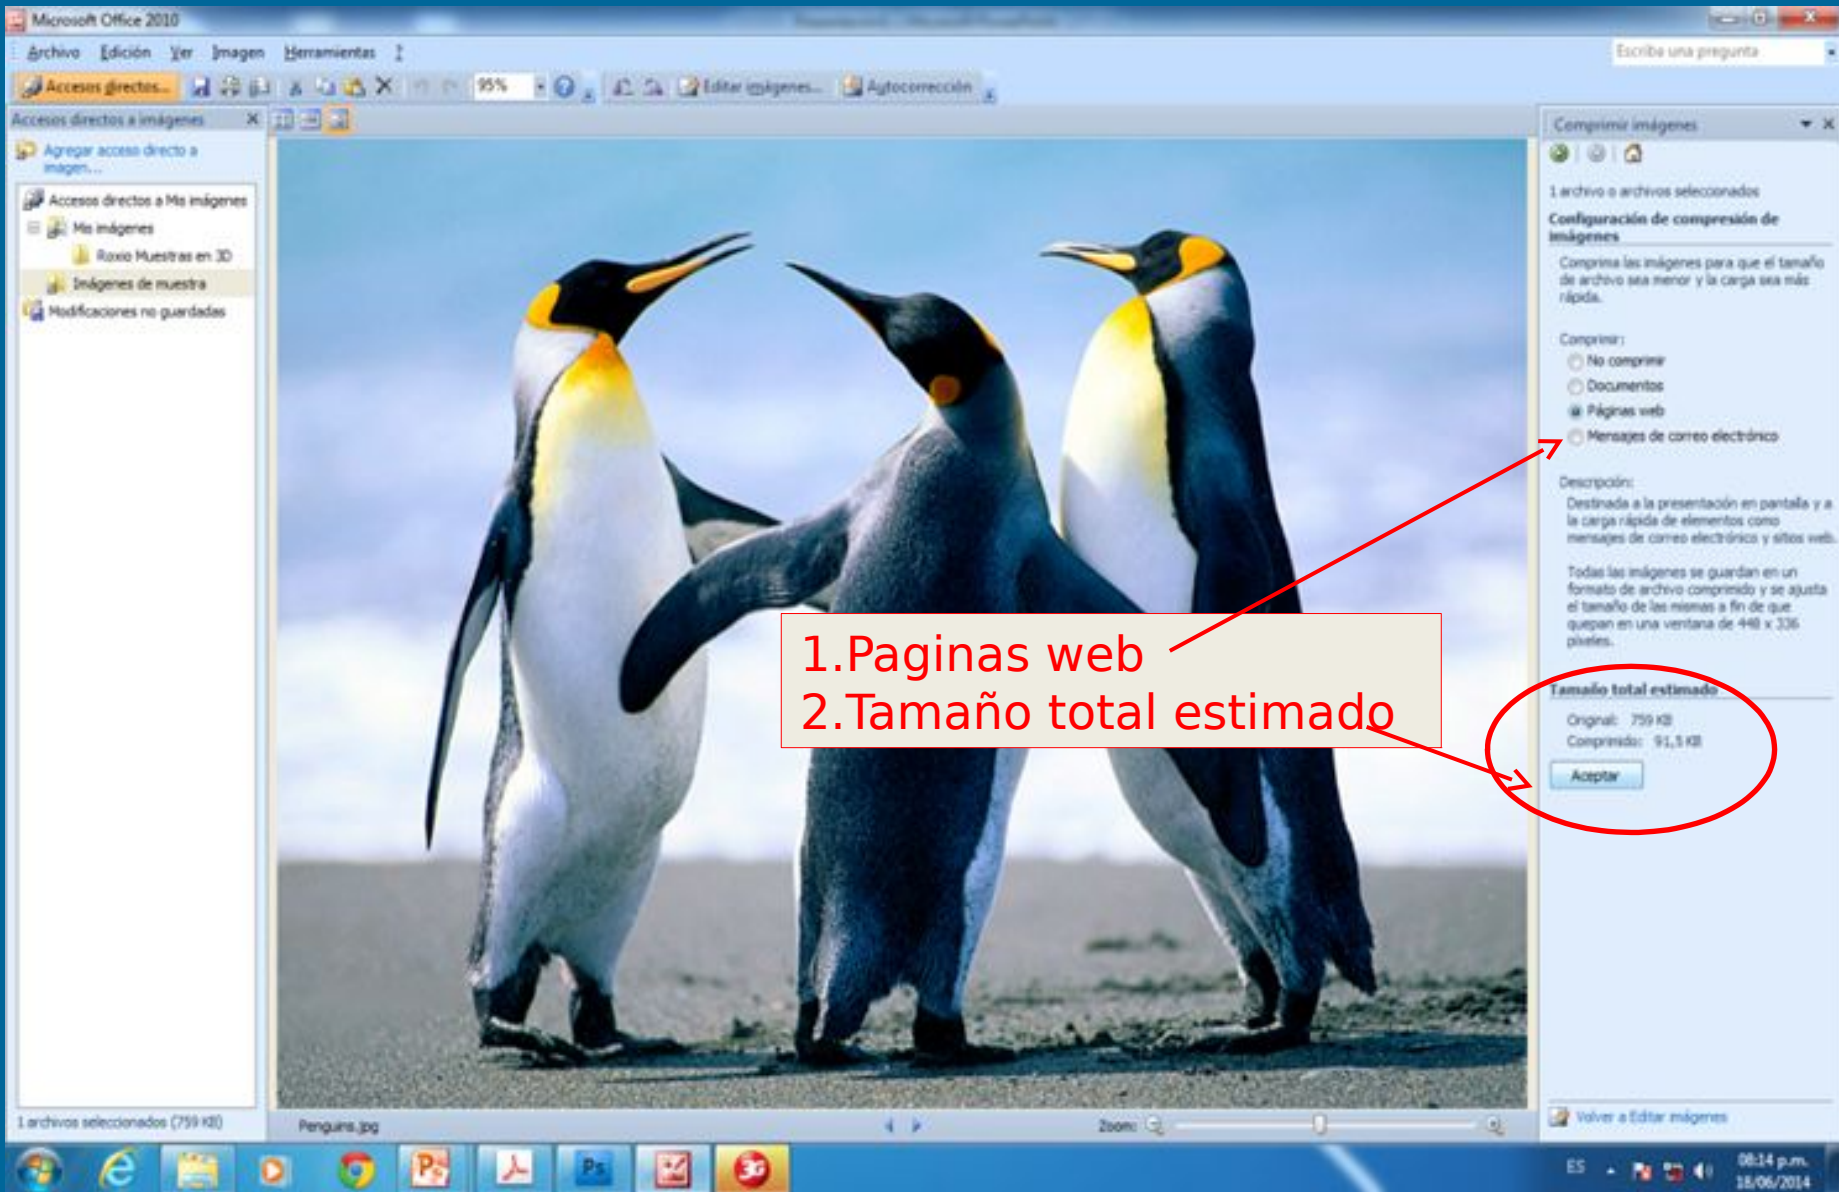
Microsoft Office 2010

Archivo Edición Ver Imagen Herramientas ?

Escriba una pregunta

Accesos directos... 95% Editar imágenes... Autocorrección

Accesos directos a imágenes

Agregar acceso directo a imagen...

Accesos directos a Mis imágenes
Mis imágenes
Roxio Muestras en 3D
Imágenes de muestra
Modificaciones no guardadas

1 archivos seleccionados (759 KB)

Penguins.jpg

Zoom:

Comprimir imágenes

1 archivo o archivos seleccionados

Configuración de compresión de imágenes

Comprima las imágenes para que el tamaño de archivo sea menor y la carga sea más rápida.

Comprimir:
No comprimir
Documentos
Páginas web
Mensajes de correo electrónico

Descripción:
Destinada a la presentación en pantalla y a la carga rápida de elementos como mensajes de correo electrónico y sitios web.

Todas las imágenes se guardan en un formato de archivo comprimido y se ajusta el tamaño de las mismas a fin de que quepan en una ventana de 448 x 336 píxeles.

Tamaño total estimado
Original: 759 KB
Comprimido: 91,5 KB
Aceptar

Volver a Editar imágenes

1.Paginas web
2.Tamaño total estimado

ES 08:14 p.m. 18/06/2014